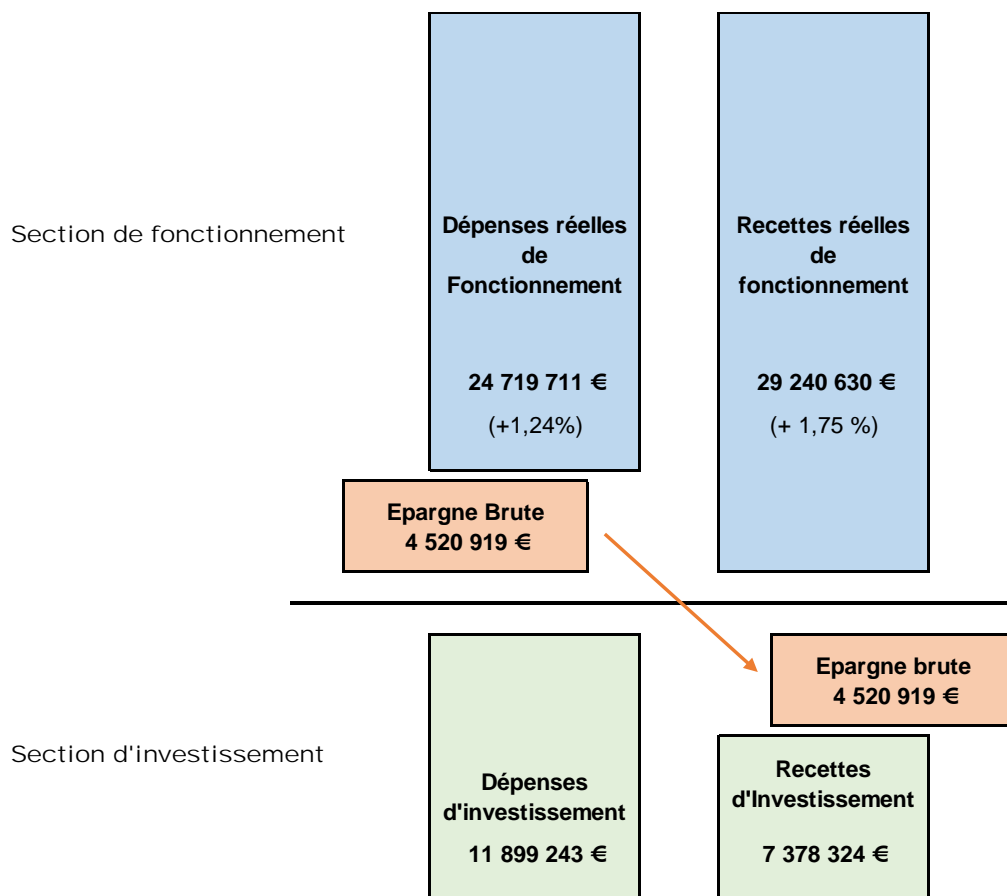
Section de fonctionnement

Dépenses réelles de Fonctionnement

24 719 711 €

(+1,24%)

Recettes réelles de fonctionnement

29 240 630 €

(+ 1,75 %)

Epargne Brute
4 520 919 €

Epargne brute
4 520 919 €

Section d'investissement

Dépenses d'investissement

11 899 243 €

Recettes d'Investissement

7 378 324 €